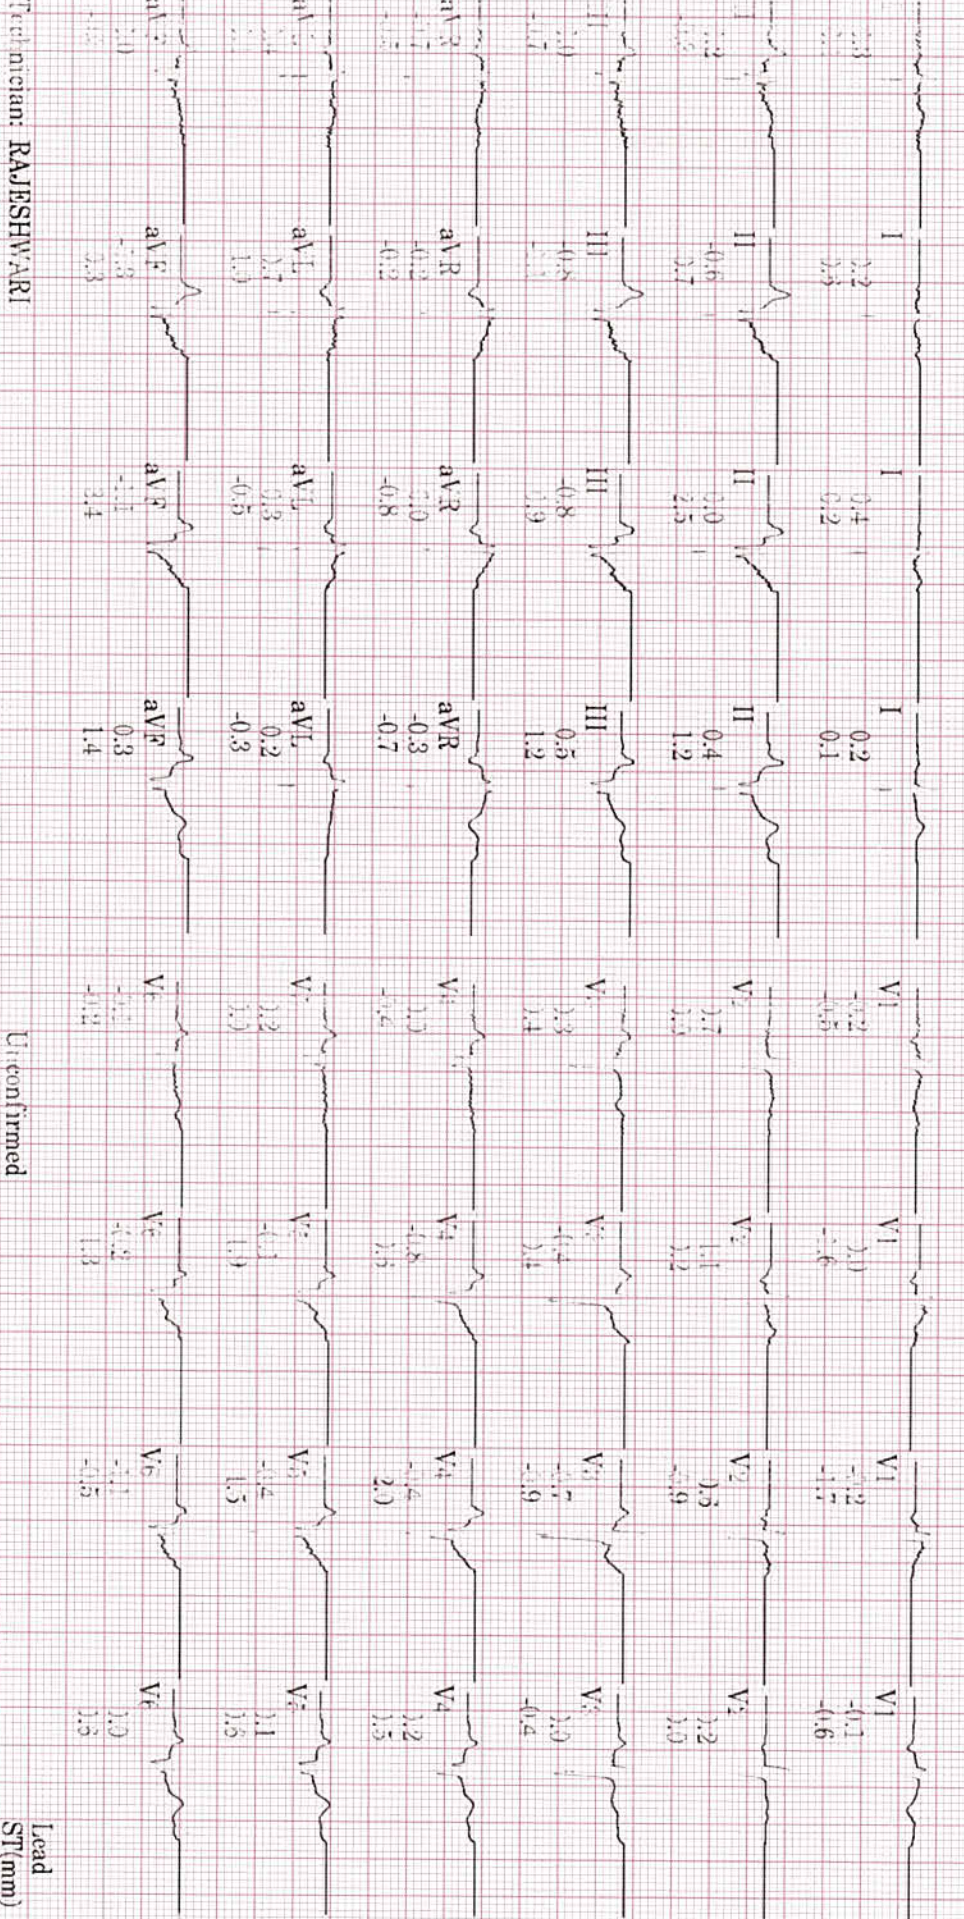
Lead
ST(mm)

V1
-0.1
-4.6

V2
1.2
3.0

V3
2.0
-0.4

V4
1.2
1.5

V5
1.1
1.6

V6
1.0
1.3

V1
-3.2
-1.7

V2
0.5
-3.9

V3
-1.7
-3.9

V4
-1.4
2.0

V5
-0.4
1.5

V6
-1.1
-0.5

V1
2.0
-4.6

V2
1.1
1.2

V3
-1.4
2.1

V4
-1.8
1.5

V5
-0.1
1.0

V6
-0.2
1.3

V1
-0.2
-0.5

V2
1.7
3.1

V3
1.3
1.4

V4
1.0
-0.4

V5
1.2
1.0

V6
-0.2
-0.8

Unconfirmed

I
0.2
0.1

II
0.4
1.2

III
0.5
1.2

aVR
-0.3
-0.7

aVL
0.2
-0.3

aVF
0.3
1.4

I
0.4
0.2

II
1.0
2.5

III
-0.8
1.9

aVR
1.0
-0.8

aVL
0.3
-0.5

aVF
-1.1
3.4

I
2.2
2.5

II
-0.6
0.7

III
-0.8
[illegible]

aVR
-0.2
-0.2

aVL
2.7
1.0

aVF
-1.8
3.3

I
1.3
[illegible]

II
2.0
-1.7

aVR
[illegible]
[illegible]

aVL
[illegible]
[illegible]

aVF
2.0
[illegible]

Technician: RAJESHWARI